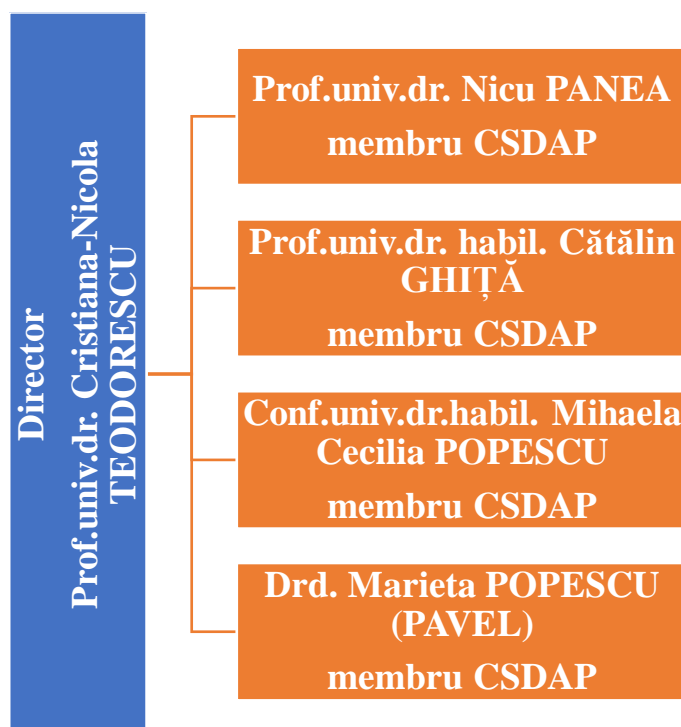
Director
Prof.univ.dr. Cristiana-Nicola TEODORESCU

Prof.univ.dr. Nicu PANEA
membru CSDAP

Prof.univ.dr. habil. Cătălin GHIȚĂ
membru CSDAP

Conf.univ.dr.habil. Mihaela Cecilia POPESCU
membru CSDAP

Drd. Marieta POPESCU (PAVEL)
membru CSDAP